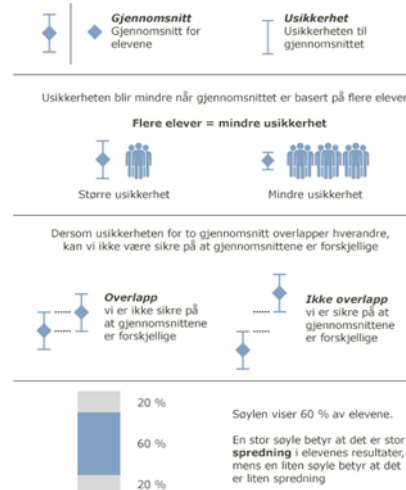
Gjennomsnitt
Gjennomsnitt for elevene

Usikkerhet
Usikkerheten til gjennomsnittet

Usikkerheten blir mindre når gjennomsnittet er basert på flere elever

Flere elever = mindre usikkerhet

Større usikkerhet

Mindre usikkerhet

Dersom usikkerheten for to gjennomsnitt overlapper hverandre, kan vi ikke være sikre på at gjennomsnittene er forskjellige

Overlapp
vi er ikke sikre på at gjennomsnittene er forskjellige

Ikke overlapp
vi er sikre på at gjennomsnittene er forskjellige

20 %

60 %

20 %

Søylen viser 60 % av elevene.

En stor søyle betyr at det er stor spredning i elevenes resultater, mens en liten søyle betyr at det er liten spredning